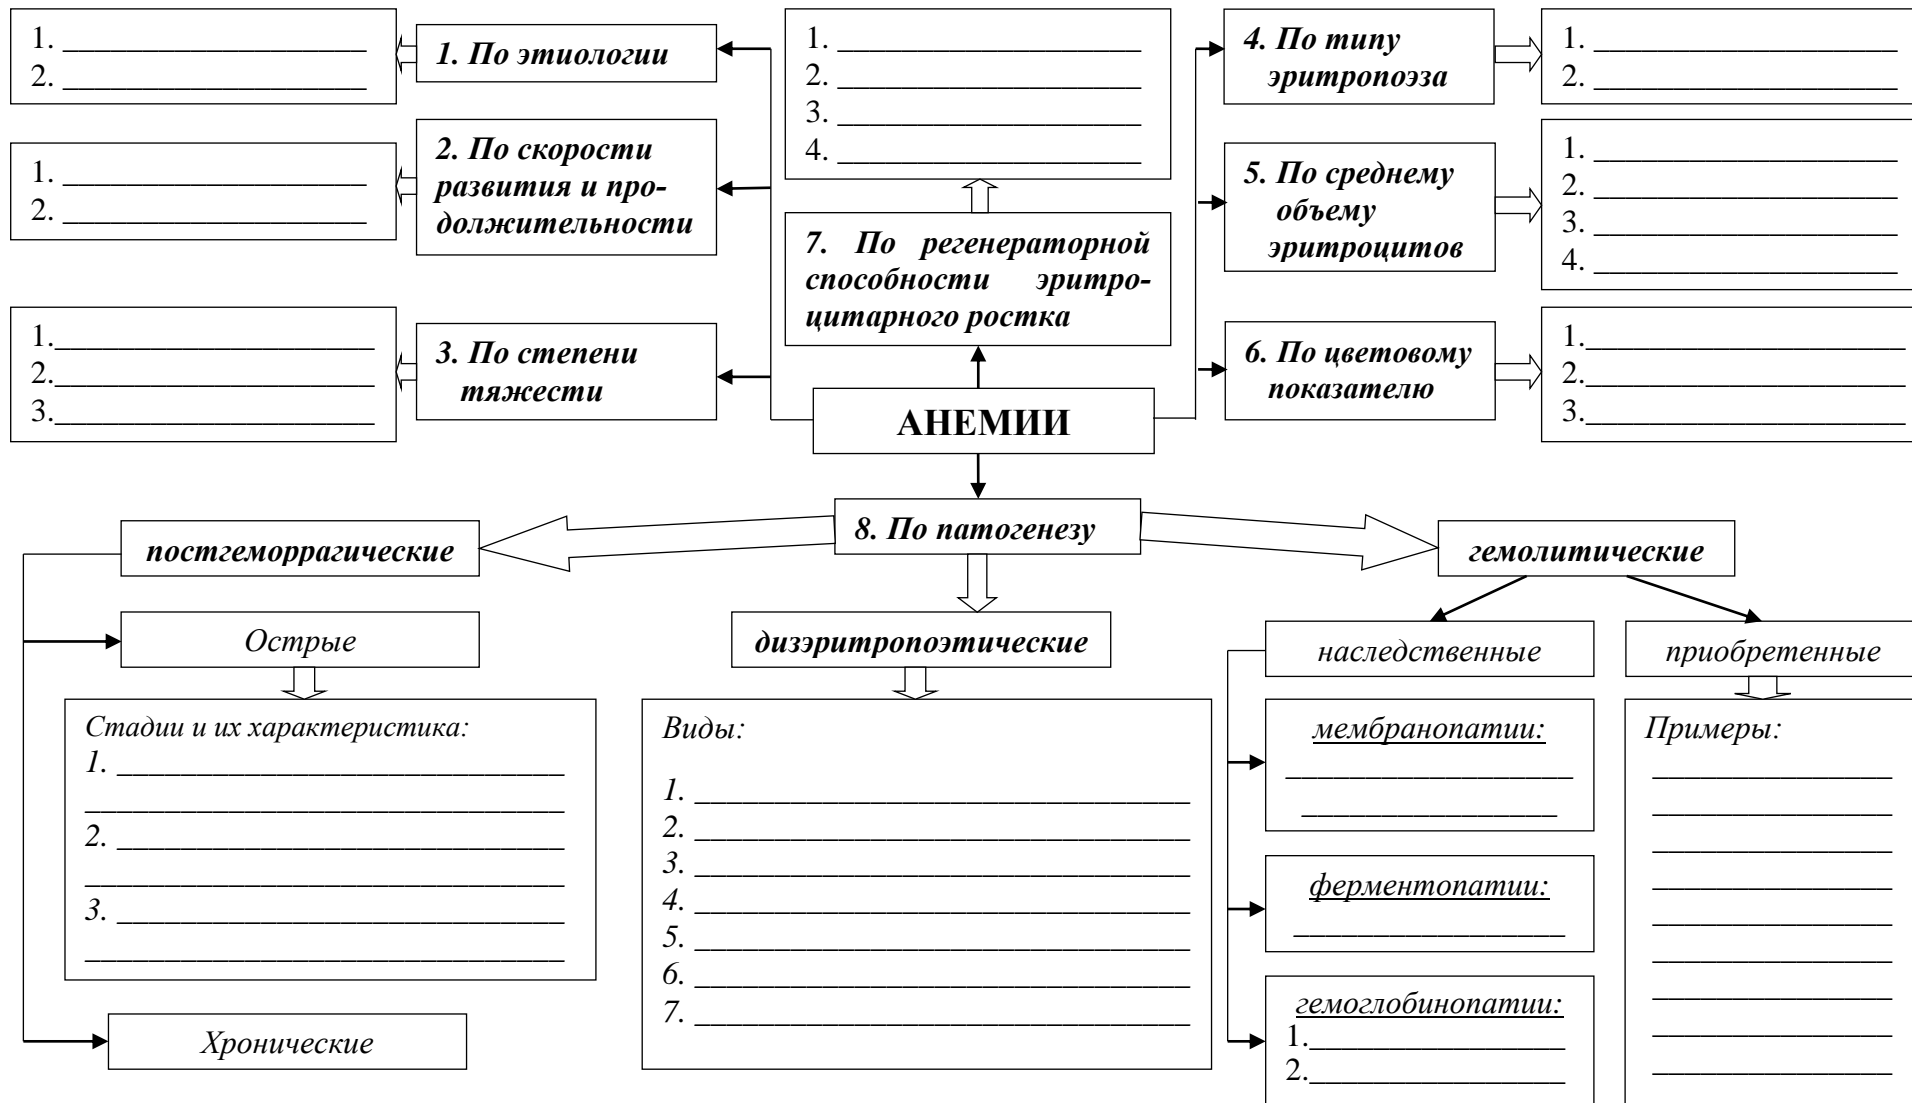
1. ____________________
2. ____________________

1. По этиологии

1. ____________________
2. ____________________
3. ____________________
4. ____________________

4. По типу эритропоэза

1. ____________________
2. ____________________

1. ____________________
2. ____________________

2. По скорости развития и продолжительности

7. По регенераторной способности эритроцитарного ростка

5. По среднему объему эритроцитов

1. ____________________
2. ____________________
3. ____________________
4. ____________________

1.____________________
2.____________________
3.____________________

3. По степени тяжести

АНЕМИИ

6. По цветовому показателю

1.____________________
2.____________________
3.____________________

8. По патогенезу

постгеморрагические

гемолитические

Острые

дизэритропоэтические

наследственные

приобретенные

Стадии и их характеристика:
1. ____________________________
____________________________
2. ____________________________
____________________________
3. ____________________________
____________________________

Виды:

1. ____________________________
2. ____________________________
3. ____________________________
4. ____________________________
5. ____________________________
6. ____________________________
7. ____________________________

мембранопатии:
____________________
____________________

ферментопатии:
____________________

гемоглобинопатии:
1.__________________
2.__________________

Примеры:
____________________
____________________
____________________
____________________
____________________
____________________
____________________
____________________
____________________

Хронические